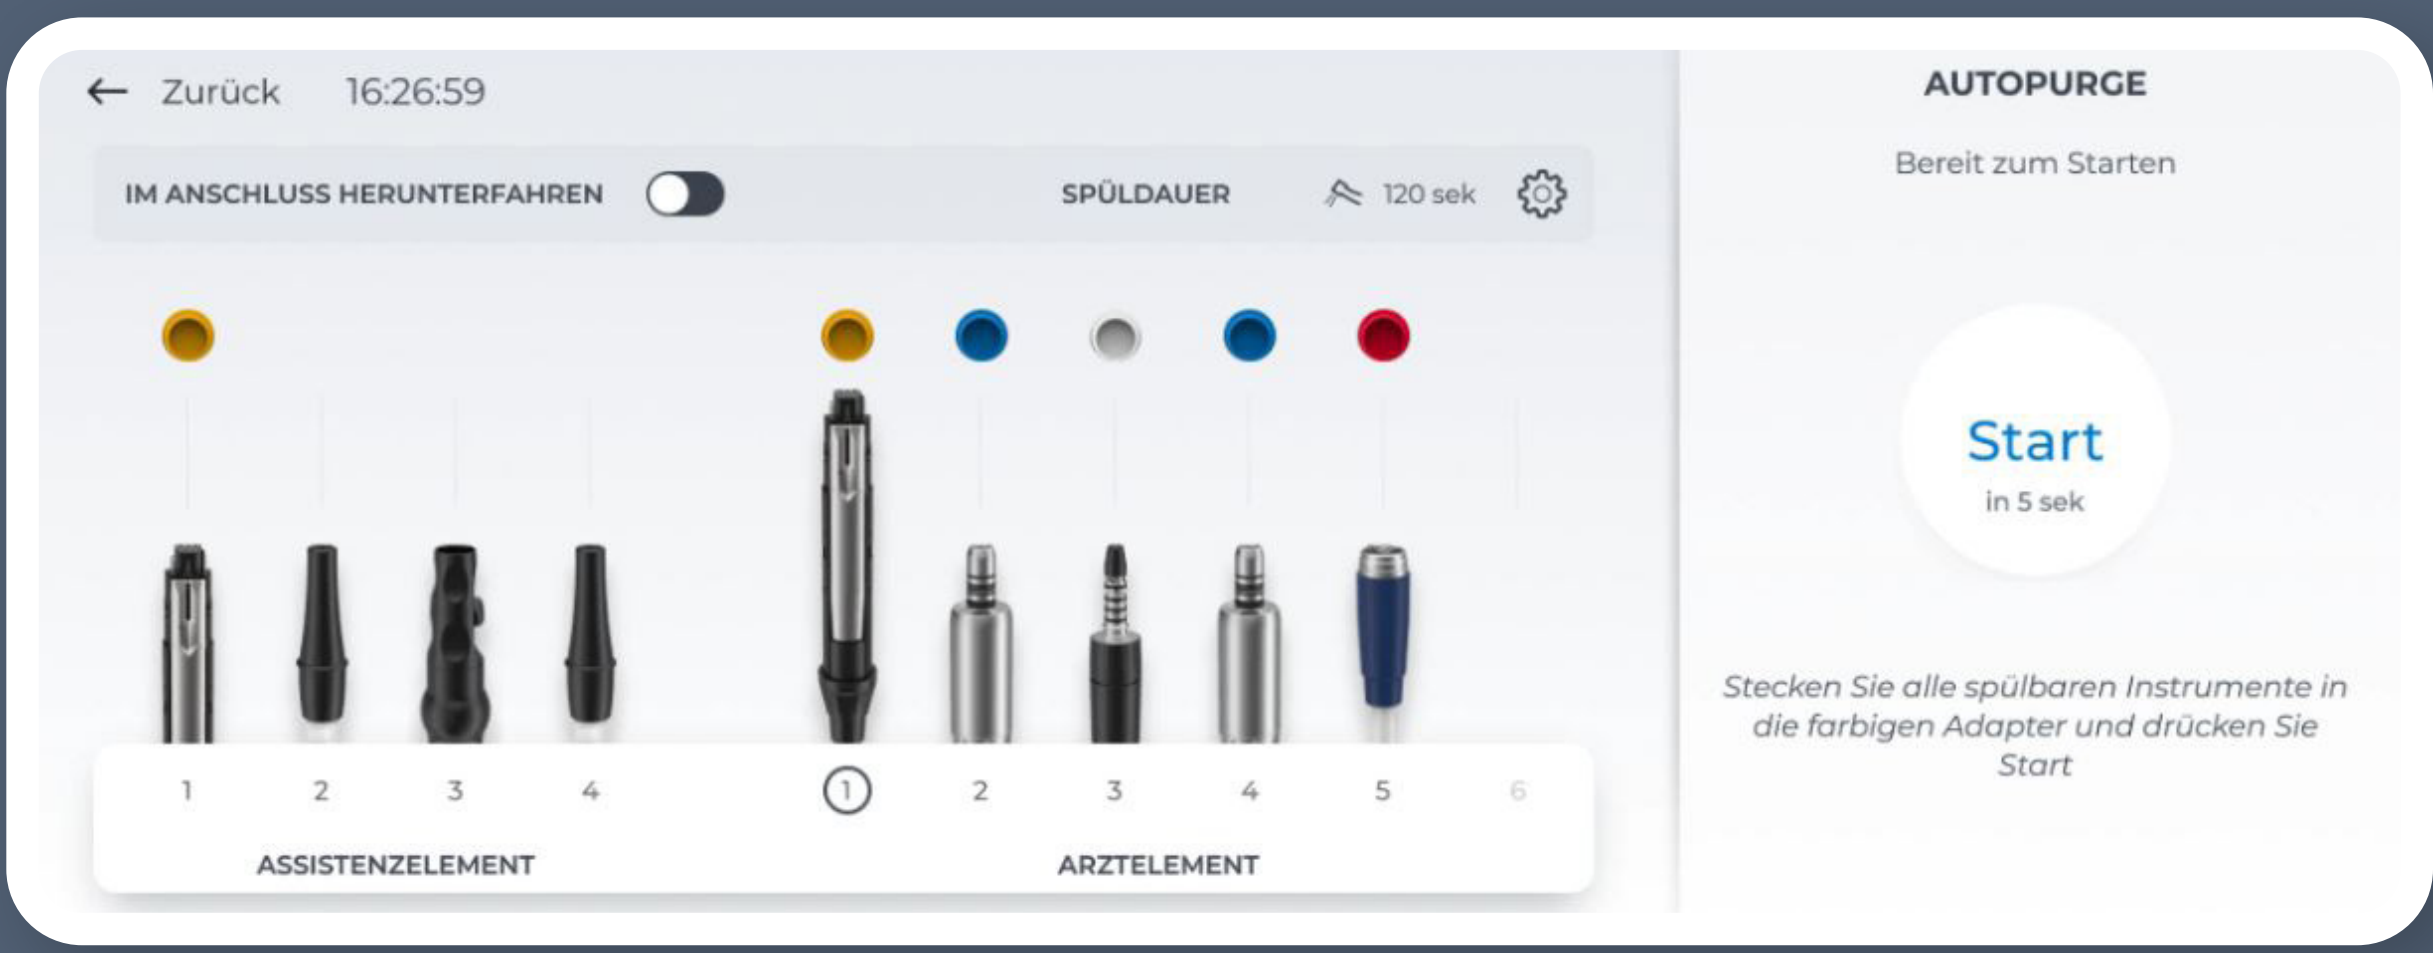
← Zurück 16:26:59

IM ANSCHLUSS HERUNTERFAHREN

SPÜLDAUER 120 sek

1 2 3 4

ASSISTENZELEMENT

1 2 3 4 5 6

ARZTELEMENT

AUTOPURGE

Bereit zum Starten

Start

in 5 sek

Stecken Sie alle spülbaren Instrumente in die farbigen Adapter und drücken Sie Start